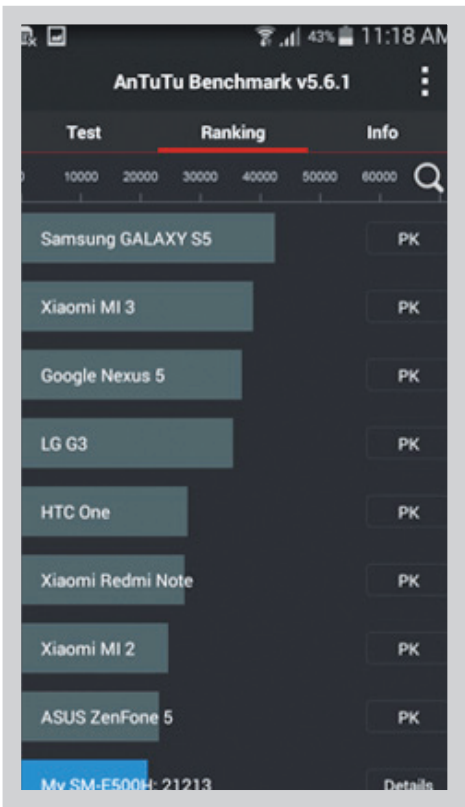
43% 11:18 AM

AnTuTu Benchmark v5.6.1

Test Ranking Info

0 10000 20000 30000 40000 50000 60000

Samsung GALAXY S5 PK

Xiaomi MI 3 PK

Google Nexus 5 PK

LG G3 PK

HTC One PK

Xiaomi Redmi Note PK

Xiaomi MI 2 PK

ASUS ZenFone 5 PK

My SM-E500H: 21213 Details